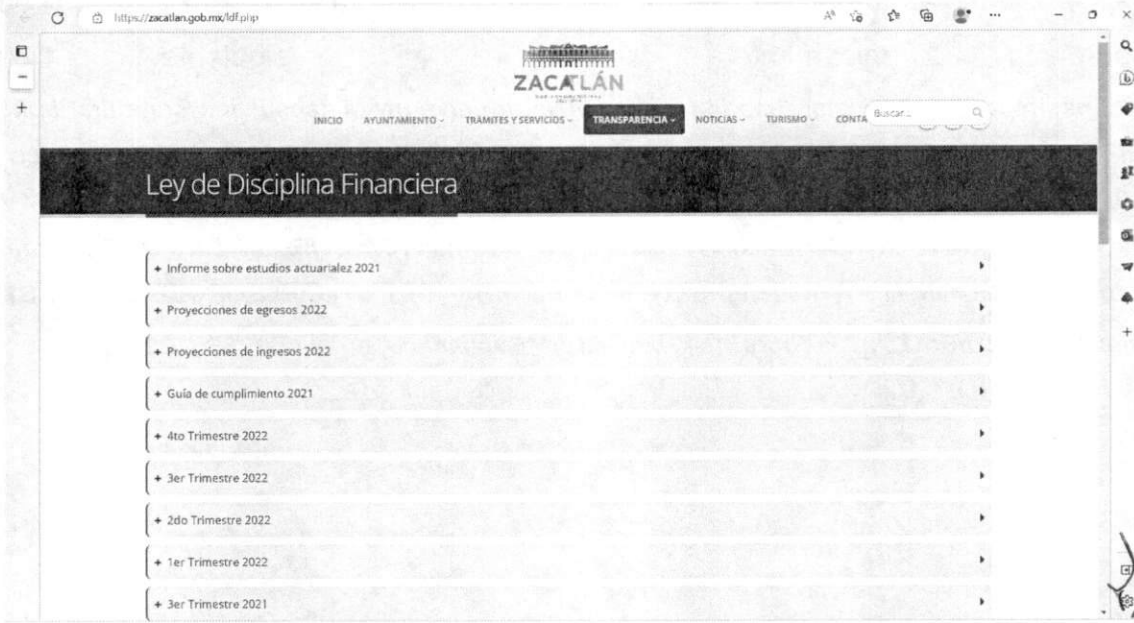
https://zacatlan.gob.mx/ldf.php

ZACATLÁN

INICIO AYUNTAMIENTO TRÁMITES Y SERVICIOS TRANSPARENCIA NOTICIAS TURISMO CONTA Buscar...

Ley de Disciplina Financiera

+ Informe sobre estudios actuarialez 2021

+ Proyecciones de egresos 2022

+ Proyecciones de ingresos 2022

+ Guía de cumplimiento 2021

+ 4to Trimestre 2022

+ 3er Trimestre 2022

+ 2do Trimestre 2022

+ 1er Trimestre 2022

+ 3er Trimestre 2021